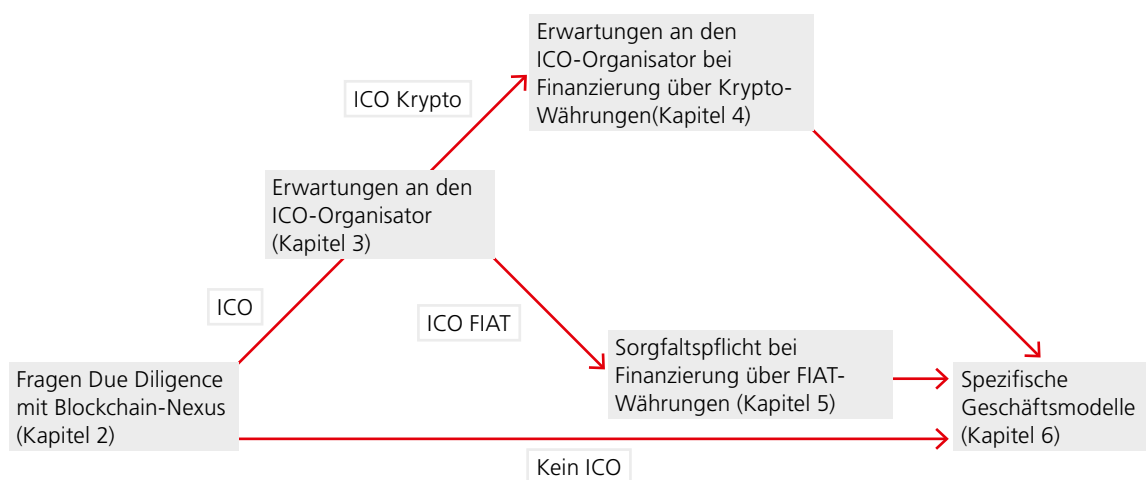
Erwartungen an den ICO-Organisator bei Finanzierung über Krypto-Währungen(Kapitel 4)

ICO Krypto

Erwartungen an den ICO-Organisator (Kapitel 3)

ICO

ICO FIAT

Sorgfaltspflicht bei Finanzierung über FIAT-Währungen (Kapitel 5)

Fragen Due Diligence mit Blockchain-Nexus (Kapitel 2)

Spezifische Geschäftsmodelle (Kapitel 6)

Kein ICO